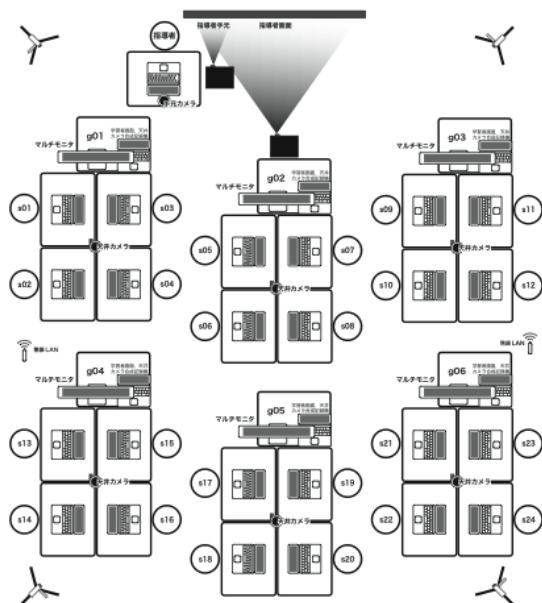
指導者手元
指導者画面
指導者
手元カメラ
g01
マルチモニタ
学習者画面、天井カメラ映像切替
g02
マルチモニタ
学習者画面、天井カメラ映像切替
g03
マルチモニタ
学習者画面、天井カメラ映像切替
s01
s03
天井カメラ
s02
s04
s05
s07
天井カメラ
s06
s08
s09
s11
天井カメラ
s10
s12
無線LAN
無線LAN
g04
マルチモニタ
学習者画面、天井カメラ映像切替
g05
マルチモニタ
学習者画面、天井カメラ映像切替
g06
マルチモニタ
学習者画面、天井カメラ映像切替
s13
s15
天井カメラ
s14
s16
s17
s19
天井カメラ
s18
s20
s21
s23
天井カメラ
s22
s24